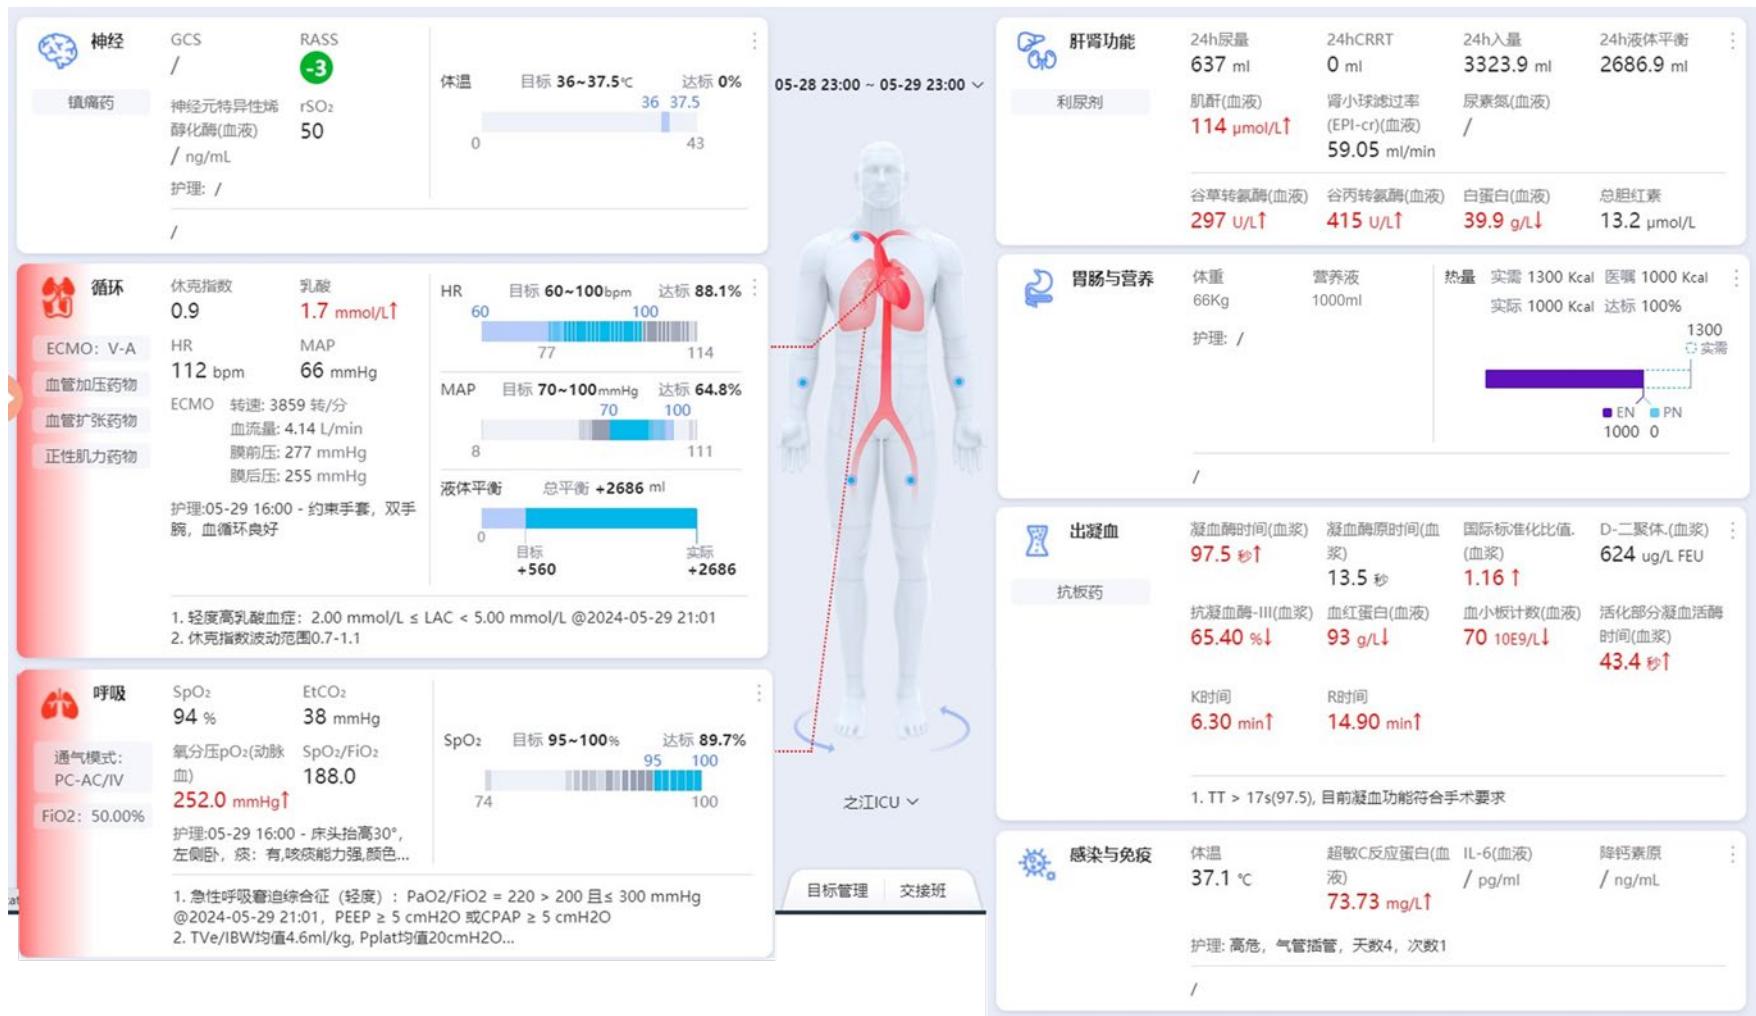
神经
镇痛药
GCS
/
RASS
-3
神经元特异性烯醇化酶(血液)
/ ng/mL
rSO₂
50
护理: /
/
体温 目标 36~37.5℃ 达标 0%
36 37.5
0 43

05-28 23:00 ~ 05-29 23:00

循环
ECMO: V-A
血管加压药物
血管扩张药物
正性肌力药物
休克指数
0.9
乳酸
1.7 mmol/L↑
HR
112 bpm
MAP
66 mmHg
ECMO 转速: 3859 转/分
血流量: 4.14 L/min
膜前压: 277 mmHg
膜后压: 255 mmHg
护理:05-29 16:00 - 约束手套, 双手腕, 血循环良好
HR 目标 60~100bpm 达标 88.1%
60 100
77 114
MAP 目标 70~100mmHg 达标 64.8%
70 100
8 111
液体平衡 总平衡 +2686 ml
0
目标 +560
实际 +2686
1. 轻度高乳酸血症: 2.00 mmol/L ≤ LAC < 5.00 mmol/L @2024-05-29 21:01
2. 休克指数波动范围0.7-1.1

呼吸
通气模式: PC-AC/IV
FiO2: 50.00%
SpO₂
94 %
EtCO₂
38 mmHg
氧分压pO₂(动脉血)
252.0 mmHg↑
SpO₂/FiO₂
188.0
护理:05-29 16:00 - 床头抬高30°, 左侧卧, 痰: 有,咳痰能力强,颜色...
SpO₂ 目标 95~100% 达标 89.7%
95 100
74 100
1. 急性呼吸窘迫综合征 (轻度) : PaO2/FiO2 = 220 > 200 且≤ 300 mmHg @2024-05-29 21:01, PEEP ≥ 5 cmH2O 或CPAP ≥ 5 cmH2O
2. TVe/IBW均值4.6ml/kg, Pplat均值20cmH2O...

之江ICU
目标管理 交接班

肝肾功能
利尿剂
24h尿量
637 ml
24hCRRT
0 ml
24h入量
3323.9 ml
24h液体平衡
2686.9 ml
肌酐(血液)
114 μmol/L↑
肾小球滤过率(EPI-cr)(血液)
59.05 ml/min
尿素氮(血液)
/
谷草转氨酶(血液)
297 U/L↑
谷丙转氨酶(血液)
415 U/L↑
白蛋白(血液)
39.9 g/L↓
总胆红素
13.2 μmol/L

胃肠与营养
体重
66Kg
营养液
1000ml
护理: /
热量 实需 1300 Kcal 医嘱 1000 Kcal
实际 1000 Kcal 达标 100%
1300
实需
EN PN
1000 0
/

出凝血
抗板药
凝血酶时间(血浆)
97.5 秒↑
凝血酶原时间(血浆)
13.5 秒
国际标准化比值(血浆)
1.16 ↑
D-二聚体(血浆)
624 ug/L FEU
抗凝血酶-III(血浆)
65.40 %↓
血红蛋白(血液)
93 g/L↓
血小板计数(血液)
70 10E9/L↓
活化部分凝血活酶时间(血浆)
43.4 秒↑
K时间
6.30 min↑
R时间
14.90 min↑
1. TT > 17s(97.5), 目前凝血功能符合手术要求

感染与免疫
体温
37.1 ℃
超敏C反应蛋白(血液)
73.73 mg/L↑
IL-6(血液)
/ pg/ml
降钙素原
/ ng/mL
护理: 高危, 气管插管, 天数4, 次数1
/